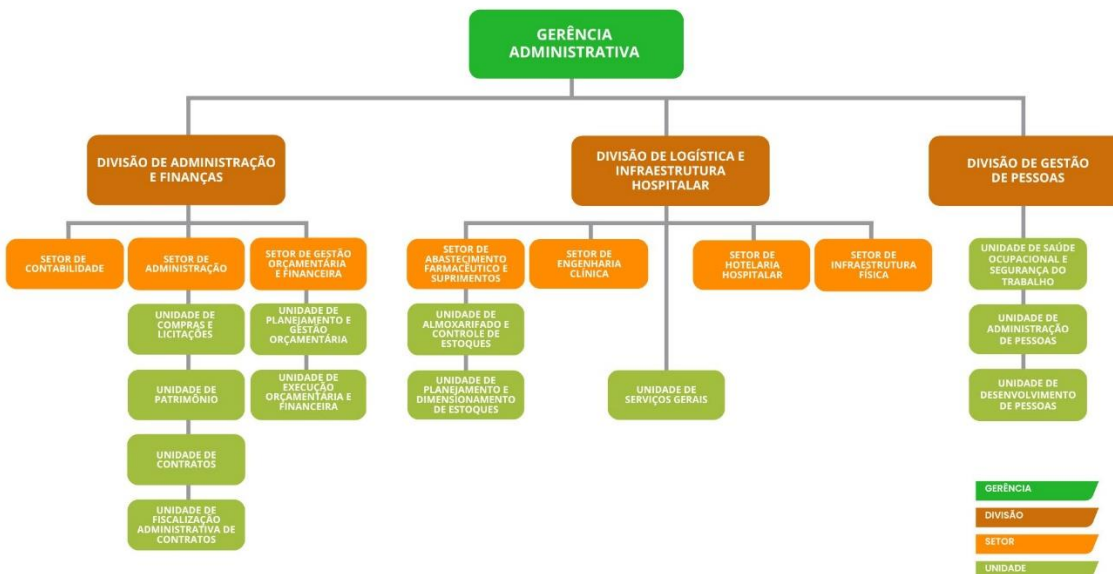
GERÊNCIA ADMINISTRATIVA

DIVISÃO DE ADMINISTRAÇÃO E FINANÇAS

SETOR DE CONTABILIDADE

SETOR DE ADMINISTRAÇÃO

UNIDADE DE COMPRAS E LICITAÇÕES

UNIDADE DE PATRIMÔNIO

UNIDADE DE CONTRATOS

UNIDADE DE FISCALIZAÇÃO ADMINISTRATIVA DE CONTRATOS

SETOR DE GESTÃO ORÇAMENTÁRIA E FINANCEIRA

UNIDADE DE PLANEJAMENTO E GESTÃO ORÇAMENTÁRIA

UNIDADE DE EXECUÇÃO ORÇAMENTÁRIA E FINANCEIRA

DIVISÃO DE LOGÍSTICA E INFRAESTRUTURA HOSPITALAR

SETOR DE ABASTECIMENTO FARMACÊUTICO E SUPRIMENTOS

UNIDADE DE ALMOXARIFADO E CONTROLE DE ESTOQUES

UNIDADE DE PLANEJAMENTO E DIMENSIONAMENTO DE ESTOQUES

SETOR DE ENGENHARIA CLÍNICA

UNIDADE DE SERVIÇOS GERAIS

SETOR DE HOTELARIA HOSPITALAR

SETOR DE INFRAESTRUTURA FÍSICA

DIVISÃO DE GESTÃO DE PESSOAS

UNIDADE DE SAÚDE OCUPACIONAL E SEGURANÇA DO TRABALHO

UNIDADE DE ADMINISTRAÇÃO DE PESSOAS

UNIDADE DE DESENVOLVIMENTO DE PESSOAS

GERÊNCIA
DIVISÃO
SETOR
UNIDADE